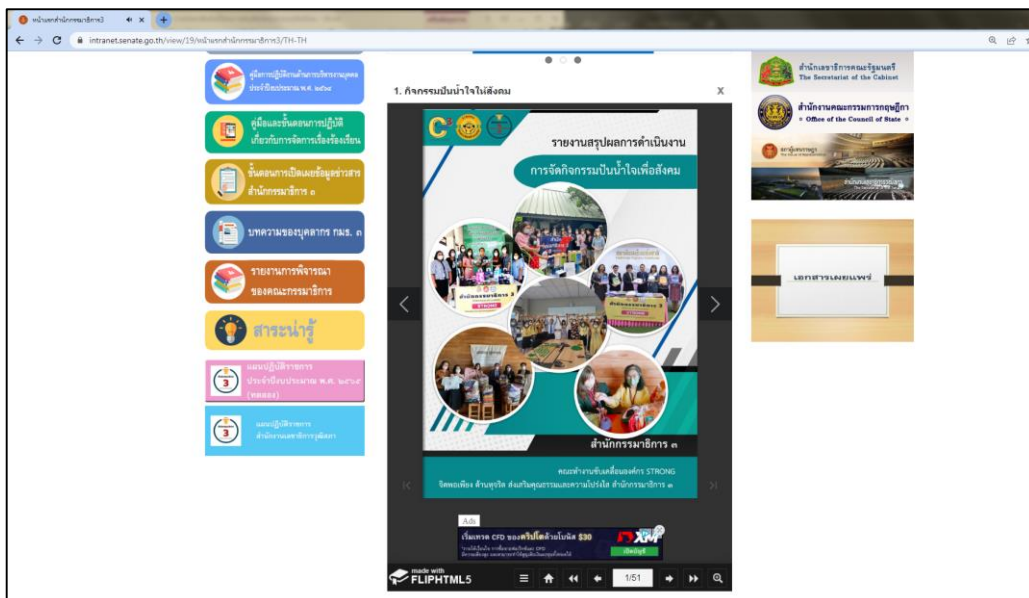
หน้าแรกสำนักกรรมาธิการ3

intranet.senate.go.th/view/19/หน้าแรกสำนักกรรมาธิการ3/TH-TH

คู่มือการปฏิบัติงานด้านการบริหารงานบุคคล ประจำปีงบประมาณ พ.ศ. ๒๕๖๖

คู่มือและขั้นตอนการปฏิบัติเกี่ยวกับการจัดการเรื่องร้องเรียน

ขั้นตอนการเปิดเผยข้อมูลข่าวสาร สำนักกรรมาธิการ ๓

บทความของบุคลากร กมธ. ๓

รายงานการพิจารณาของคณะกรรมาธิการ

สาระน่ารู้

แผนปฏิบัติราชการ ประจำปีงบประมาณ พ.ศ. ๒๕๖๖ (ทดลอง)

แผนปฏิบัติราชการ สำนักงานเลขาธิการวุฒิสภา

1. กิจกรรมปันน้ำใจให้สังคม

X

รายงานสรุปผลการดำเนินงาน

การจัดกิจกรรมปันน้ำใจเพื่อสังคม

สำนักกรรมาธิการ ๓

คณะทำงานขับเคลื่อนองค์กร STRONG

จิตพอเพียง ต้านทุจริต ส่งเสริมคุณธรรมและความโปร่งใส สำนักกรรมาธิการ ๓

Ads

เริ่มเทรด CFD ของคริปโตด้วยโบนัส $30

XM

เปิดบัญชี

made with FLIPHTML5

1/51

สำนักเลขาธิการคณะรัฐมนตรี The Secretariat of the Cabinet

สำนักงานคณะกรรมการกฤษฎีกา Office of the Council of State

เอกสารเผยแพร่